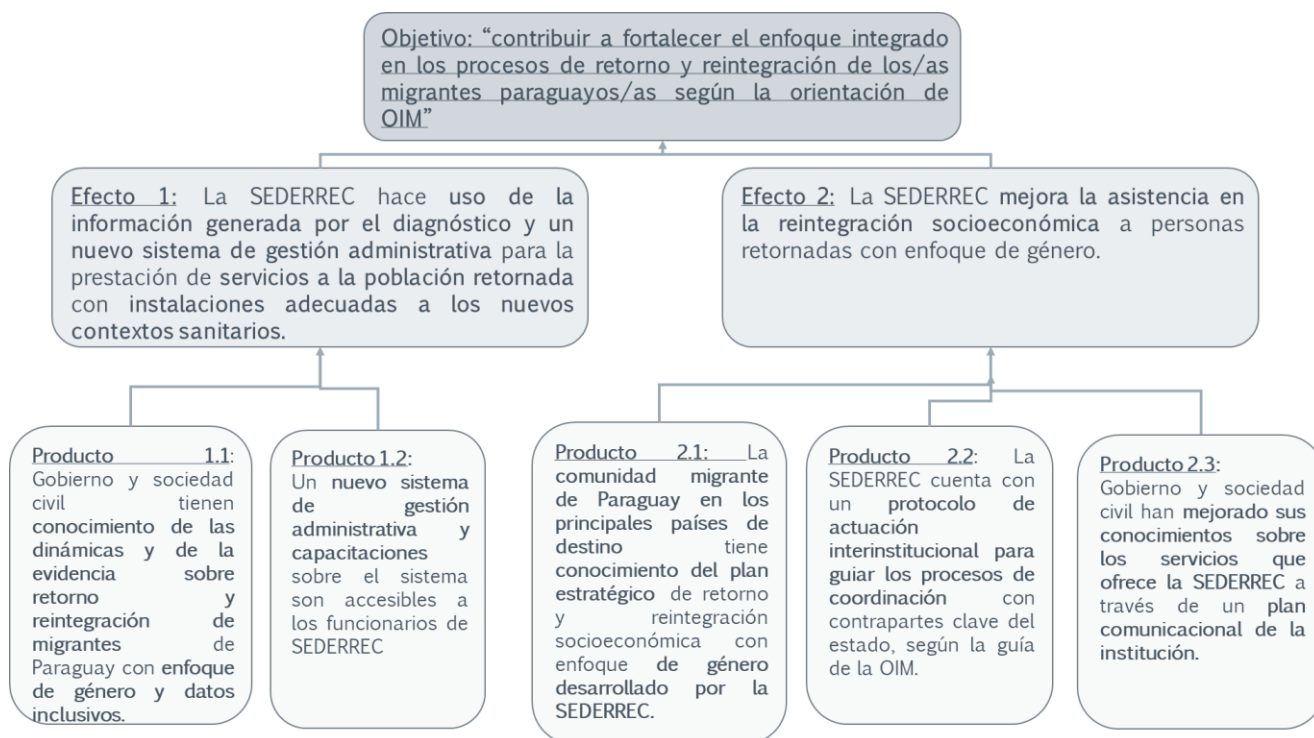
Objetivo: “contribuir a fortalecer el enfoque integrado en los procesos de retorno y reintegración de los/as migrantes paraguayos/as según la orientación de OIM”

Efecto 1: La SEDERREC hace uso de la información generada por el diagnóstico y un nuevo sistema de gestión administrativa para la prestación de servicios a la población retornada con instalaciones adecuadas a los nuevos contextos sanitarios.

Efecto 2: La SEDERREC mejora la asistencia en la reintegración socioeconómica a personas retornadas con enfoque de género.

Producto 1.1: Gobierno y sociedad civil tienen conocimiento de las dinámicas y de la evidencia sobre retorno y reintegración de migrantes de Paraguay con enfoque de género y datos inclusivos.

Producto 1.2: Un nuevo sistema de gestión administrativa y capacitaciones sobre el sistema son accesibles a los funcionarios de SEDERREC

Producto 2.1: La comunidad migrante de Paraguay en los principales países de destino tiene conocimiento del plan estratégico de retorno y reintegración socioeconómica con enfoque de género desarrollado por la SEDERREC.

Producto 2.2: La SEDERREC cuenta con un protocolo de actuación interinstitucional para guiar los procesos de coordinación con contrapartes clave del estado, según la guía de la OIM.

Producto 2.3: Gobierno y sociedad civil han mejorado sus conocimientos sobre los servicios que ofrece la SEDERREC a través de un plan comunicacional de la institución.